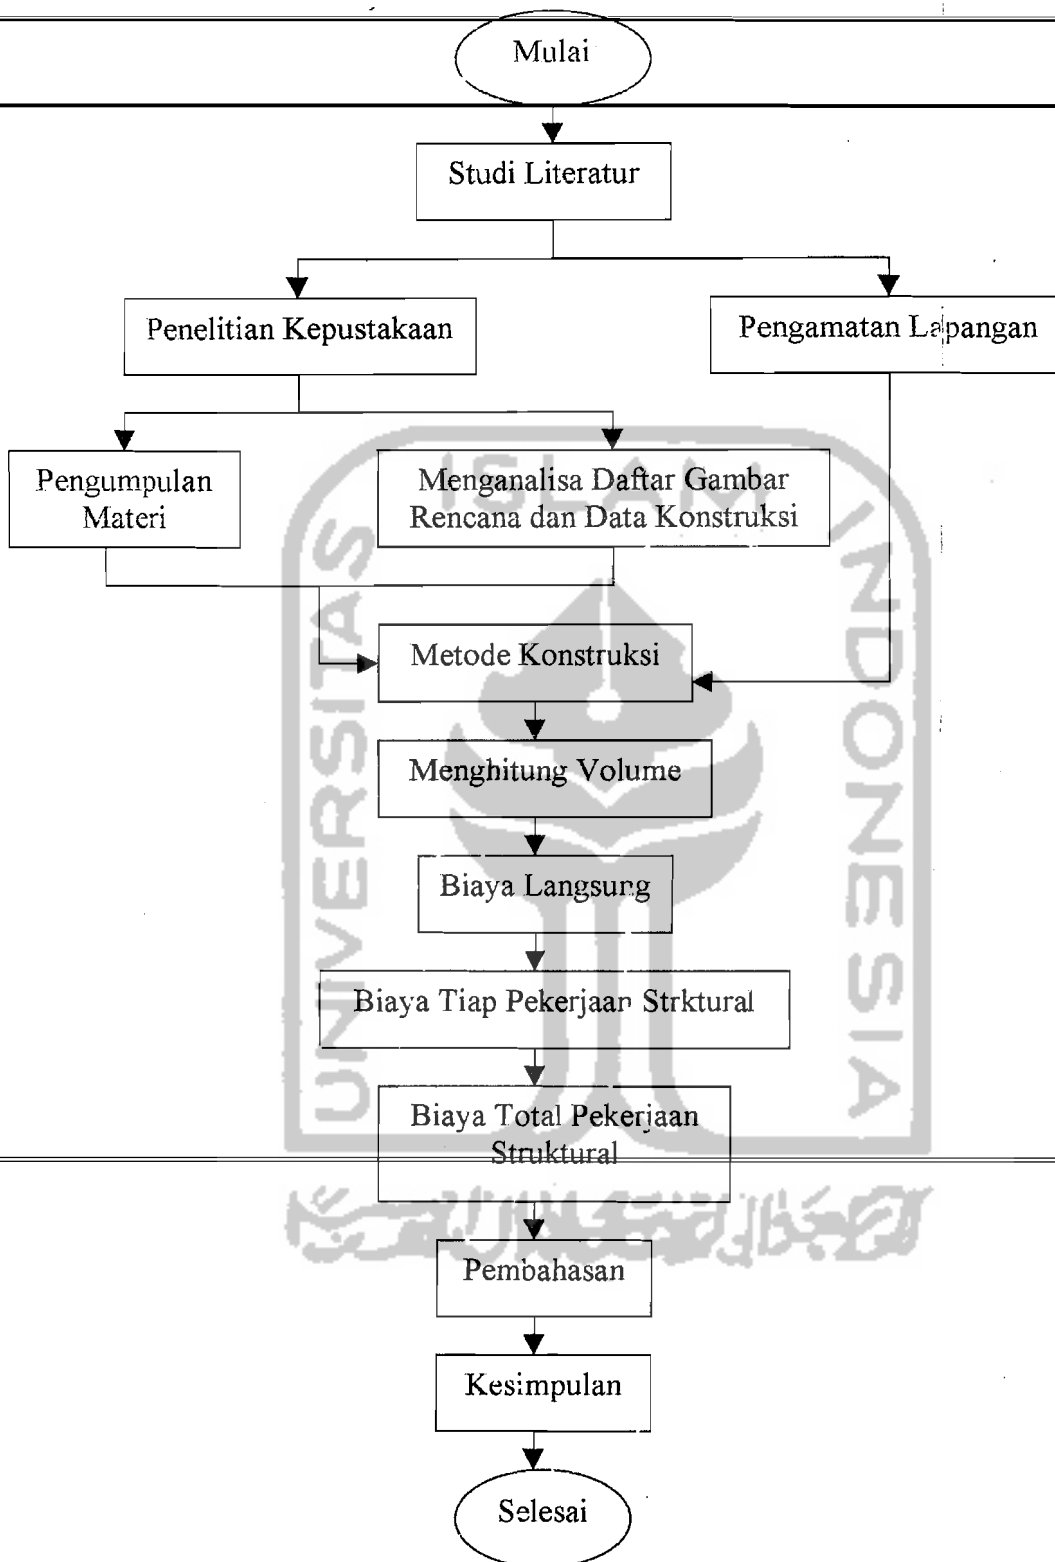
Mulai

Studi Literatur

Penelitian Kepustakaan

Pengamatan Lapangan

Pengumpulan Materi

Menganalisa Daftar Gambar Rencana dan Data Konstruksi

Metode Konstruksi

Menghitung Volume

Biaya Langsung

Biaya Tiap Pekerjaan Strktural

Biaya Total Pekerjaan Struktural

Pembahasan

Kesimpulan

Selesai

UNIVERSITAS ISLAM INDONESIA